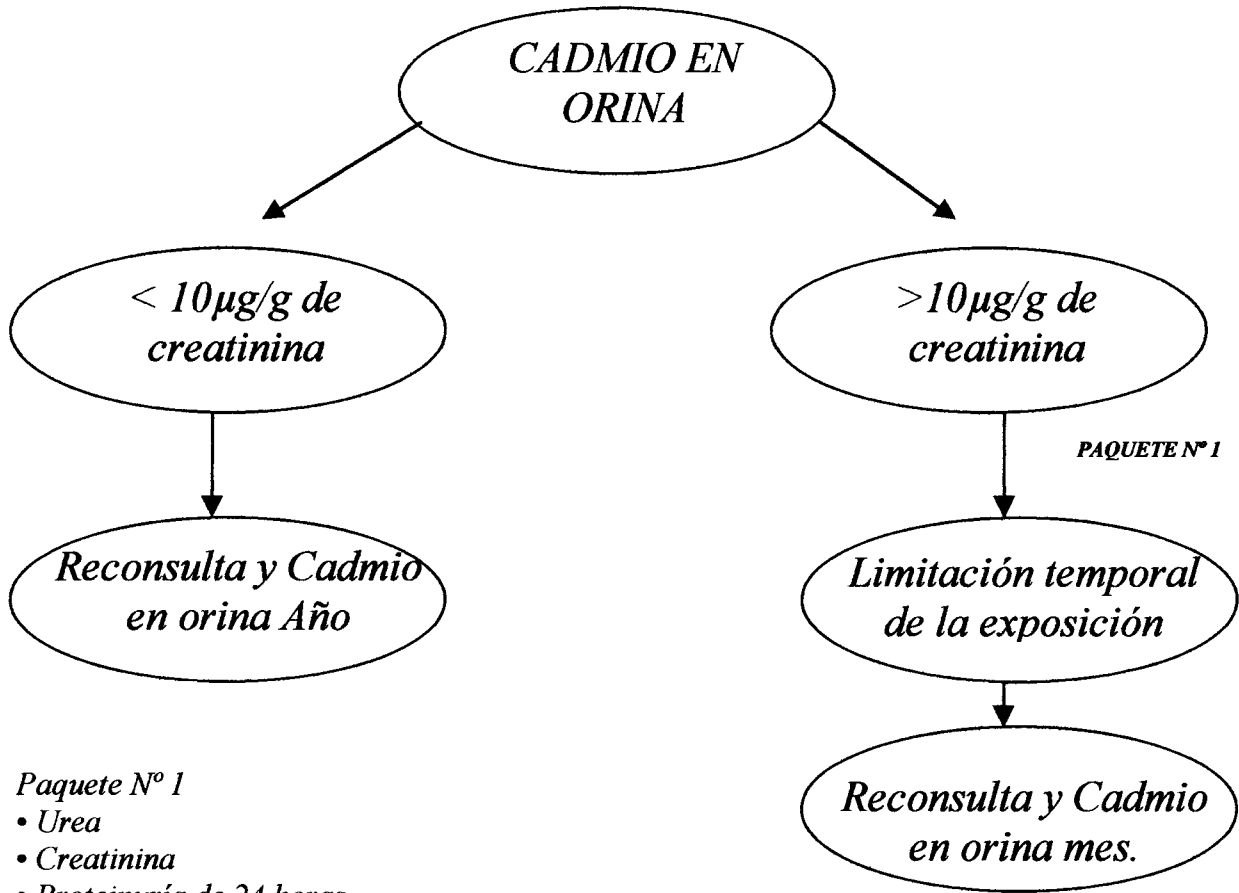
CADMIO EN ORINA

< 10µg/g de creatinina

>10µg/g de creatinina

PAQUETE Nº 1

Reconsulta y Cadmio en orina Año

Limitación temporal de la exposición

Reconsulta y Cadmio en orina mes.

Paquete Nº 1
• Urea
• Creatinina
• Proteinuria de 24 horas